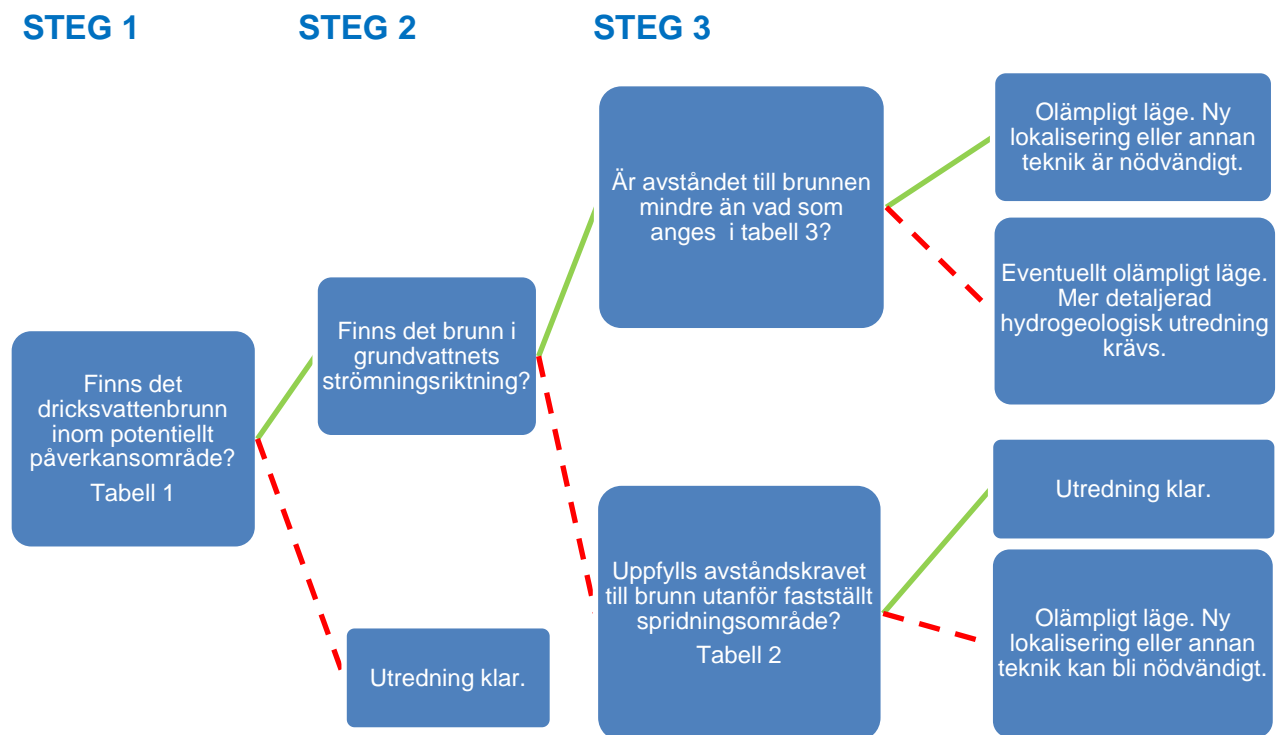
STEG 1

STEG 2

STEG 3

Finns det dricksvattenbrunn inom potentiellt påverkansområde?
Tabell 1

Finns det brunn i grundvattnets strömningsriktning?

Utredning klar.

Är avståndet till brunnen mindre än vad som anges i tabell 3?

Uppfylls avståndskravet till brunn utanför fastställt spridningsområde?
Tabell 2

Olämpligt läge. Ny lokalisering eller annan teknik är nödvändigt.

Eventuellt olämpligt läge. Mer detaljerad hydrogeologisk utredning krävs.

Utredning klar.

Olämpligt läge. Ny lokalisering eller annan teknik kan bli nödvändigt.